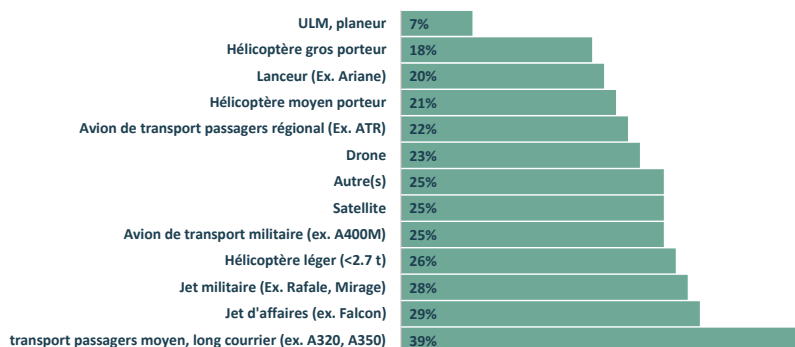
ULM, planeur 7%
Hélicoptère gros porteur 18%
Lanceur (Ex. Ariane) 20%
Hélicoptère moyen porteur 21%
Avion de transport passagers régional (Ex. ATR) 22%
Drone 23%
Autre(s) 25%
Satellite 25%
Avion de transport militaire (ex. A400M) 25%
Hélicoptère léger (<2.7 t) 26%
Jet militaire (Ex. Rafale, Mirage) 28%
Jet d'affaires (ex. Falcon) 29%
transport passagers moyen, long courrier (ex. A320, A350) 39%